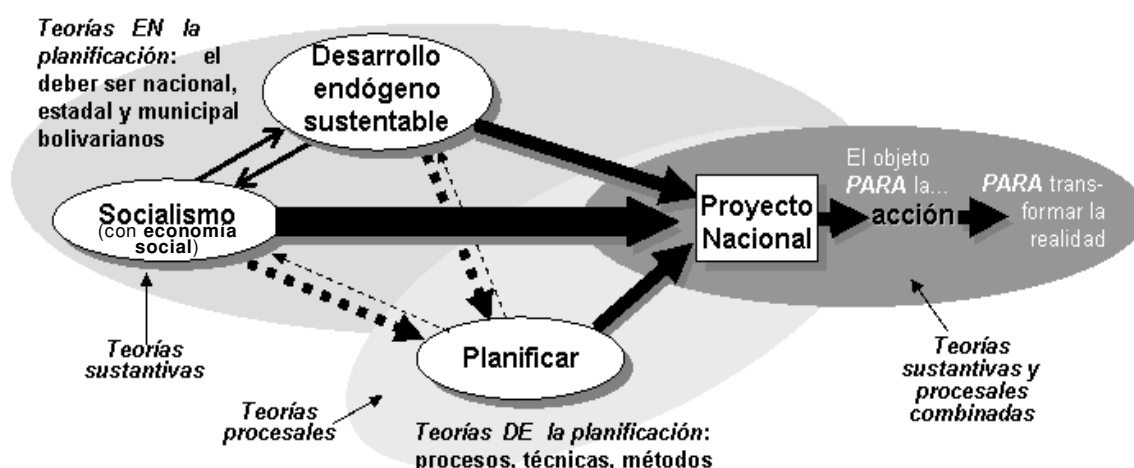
Teorías EN la planificación: el deber ser nacional, estadal y municipal bolivarianos

Desarrollo endógeno sustentable

Socialismo (con economía social)

Proyecto Nacional

El objeto PARA la... acción

PARA transformar la realidad

Teorías sustantivas

Planificar

Teorías procesales

Teorías sustantivas y procesales combinadas

Teorías DE la planificación: procesos, técnicas, métodos